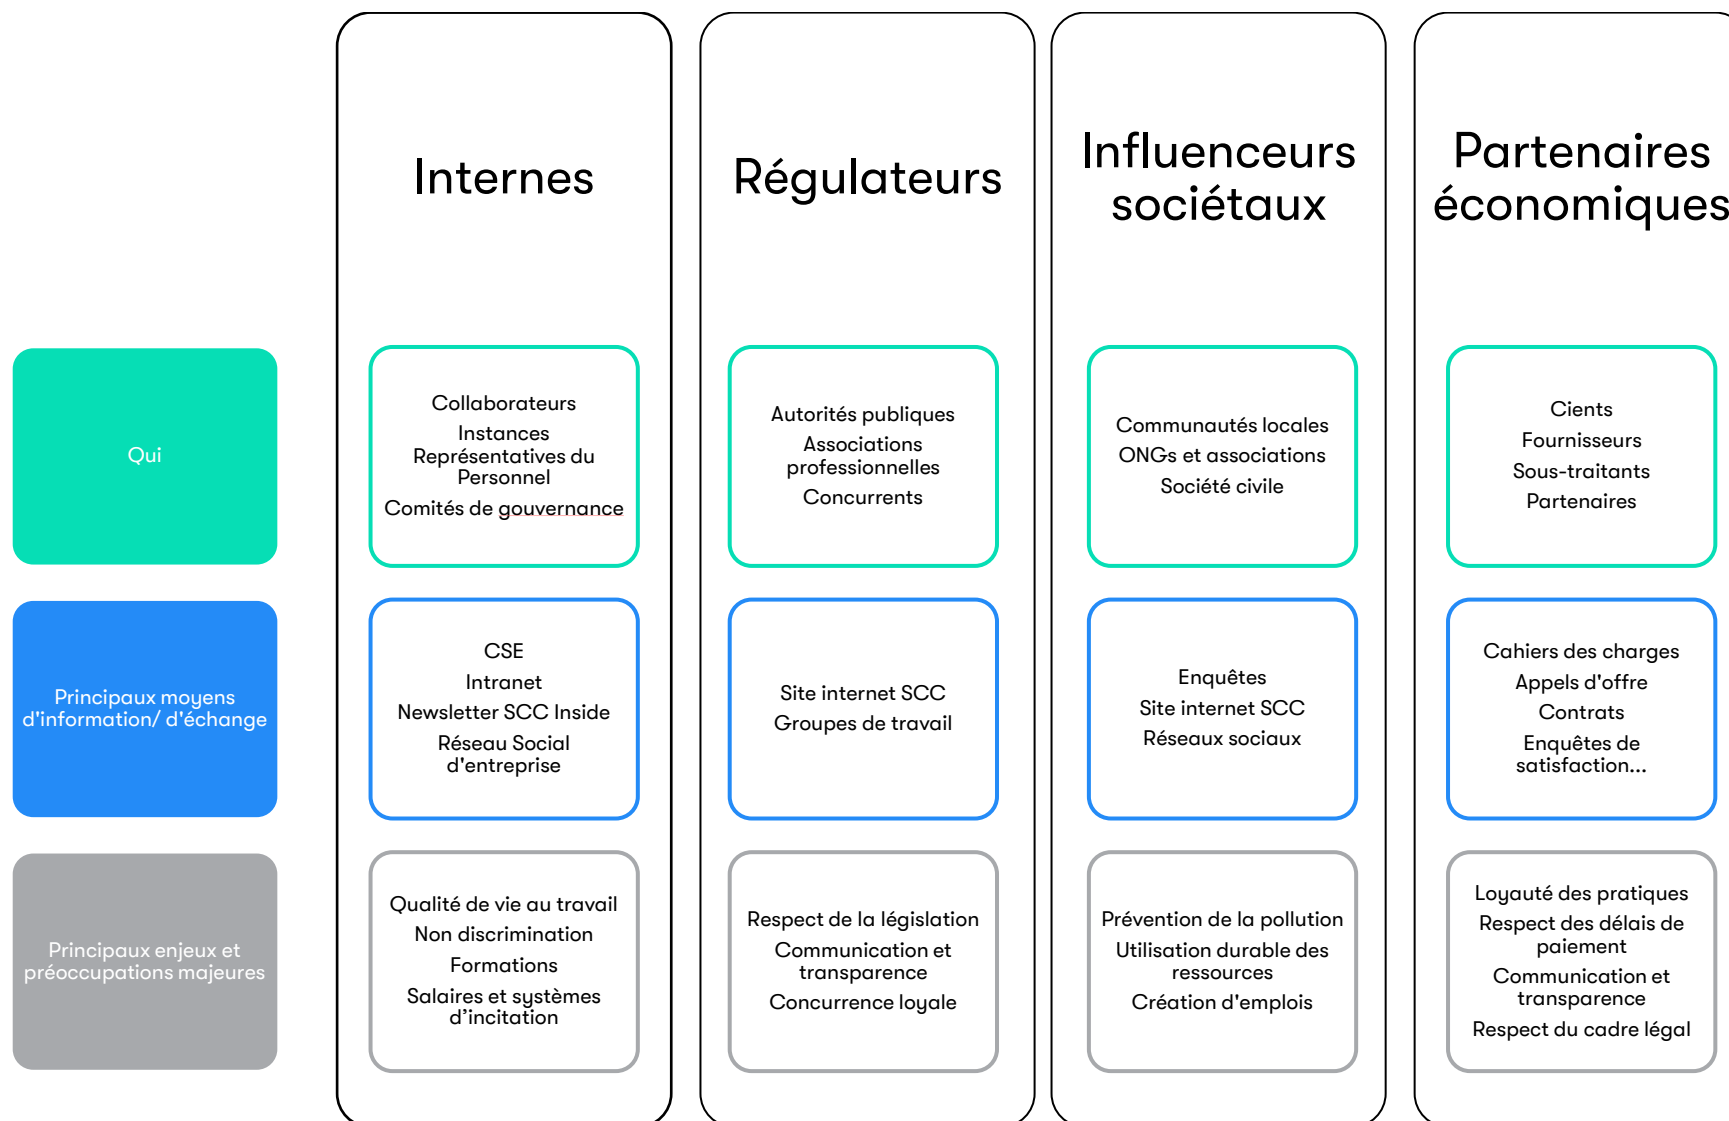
| | Internes | Régulateurs | Influenceurs sociétaux | Partenaires économiques |
|---|---|---|---|---|
| Qui | Collaborateurs<br>Instances Représentatives du Personnel<br>Comités de gouvernance | Autorités publiques<br>Associations professionnelles<br>Concurrents | Communautés locales<br>ONGs et associations<br>Société civile | Cients<br>Fournisseurs<br>Sous-traitants<br>Partenaires |
| Principaux moyens d'information/ d'échange | CSE<br>Intranet<br>Newsletter SCC Inside<br>Réseau Social d'entreprise | Site internet SCC<br>Groupes de travail | Enquêtes<br>Site internet SCC<br>Réseaux sociaux | Cahiers des charges<br>Appels d'offre<br>Contrats<br>Enquêtes de satisfaction... |
| Principaux enjeux et préoccupations majeures | Qualité de vie au travail<br>Non discrimination<br>Formations<br>Salaires et systèmes d'incitation | Respect de la législation<br>Communication et transparence<br>Concurrence loyale | Prévention de la pollution<br>Utilisation durable des ressources<br>Création d'emplois | Loyauté des pratiques<br>Respect des délais de paiement<br>Communication et transparence<br>Respect du cadre légal |